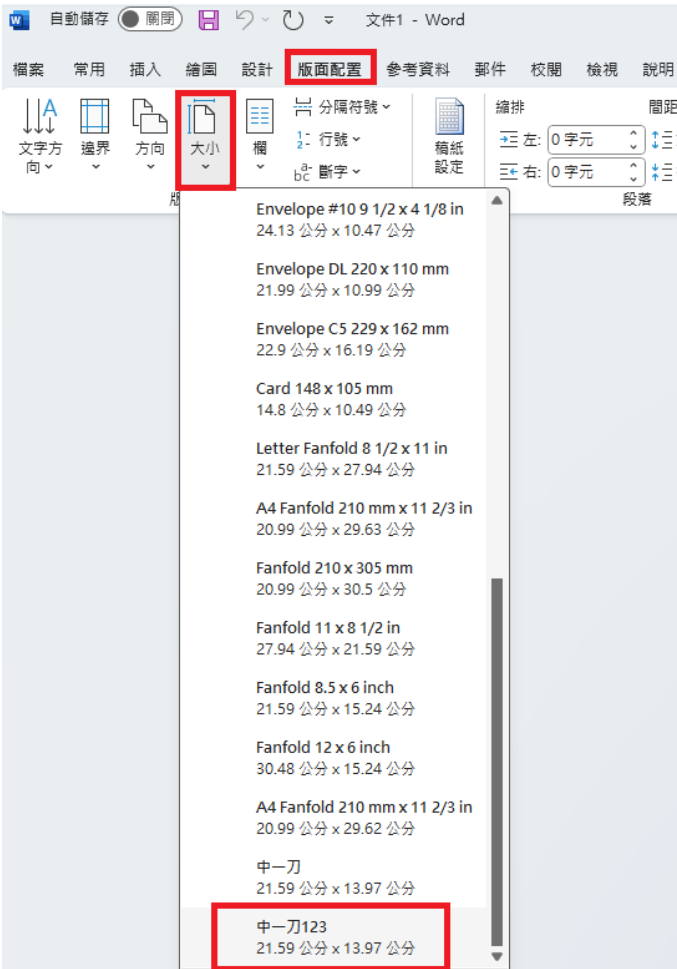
自動儲存 關閉 文件1 - Word

檔案 常用 插入 繪圖 設計 版面配置 參考資料 郵件 校閱 檢視 說明

文字方向 邊界 方向 大小 欄 分隔符號 行號 斷字 稿紙設定 縮排 左: 0 字元 右: 0 字元 間距 段落 版

Envelope #10 9 1/2 x 4 1/8 in
24.13 公分 x 10.47 公分

Envelope DL 220 x 110 mm
21.99 公分 x 10.99 公分

Envelope C5 229 x 162 mm
22.9 公分 x 16.19 公分

Card 148 x 105 mm
14.8 公分 x 10.49 公分

Letter Fanfold 8 1/2 x 11 in
21.59 公分 x 27.94 公分

A4 Fanfold 210 mm x 11 2/3 in
20.99 公分 x 29.63 公分

Fanfold 210 x 305 mm
20.99 公分 x 30.5 公分

Fanfold 11 x 8 1/2 in
27.94 公分 x 21.59 公分

Fanfold 8.5 x 6 inch
21.59 公分 x 15.24 公分

Fanfold 12 x 6 inch
30.48 公分 x 15.24 公分

A4 Fanfold 210 mm x 11 2/3 in
20.99 公分 x 29.62 公分

中一刀
21.59 公分 x 13.97 公分

中一刀123
21.59 公分 x 13.97 公分